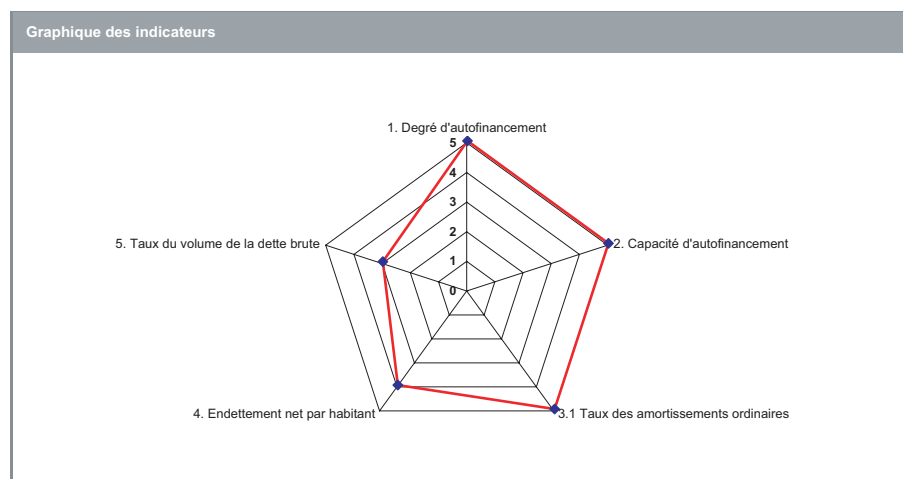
Graphique des indicateurs

1. Degré d'autofinancement

5
4
3
2
1
0

2. Capacité d'autofinancement

3.1 Taux des amortissements ordinaires

4. Endettement net par habitant

5. Taux du volume de la dette brute